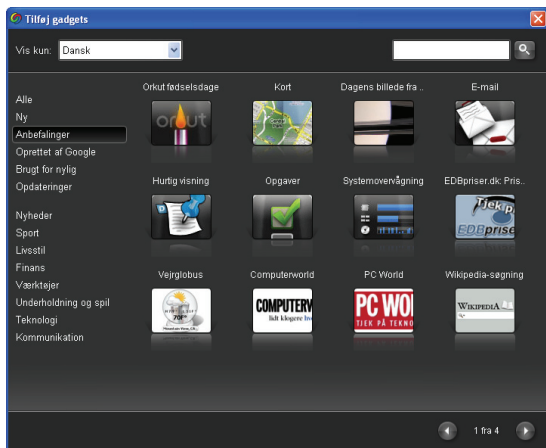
Tilføj gadgets

Vis kun: Dansk

Alle
Ny
Anbefalinger
Oprettet af Google
Brugt for nylig
Opdateringer

Nyheder
Sport
Livsstil
Finans
Værktøjer
Underholdning og spil
Teknologi
Kommunikation

Orkut fødselsdage
orkut
Kort
Dagens billede fra ..
E-mail
Hurtig visning
Opgaver
Systemovervågning
EDBpriser.dk: Pris..
Tjek p
EDBpriser
Vejrglobus
Computerworld
COMPUTERW
Bliv klogere hv
PC World
PC WO
TJEK PÅ TEKNO
Wikipedia-søgning
WIKIPEDIA

1 fra 4